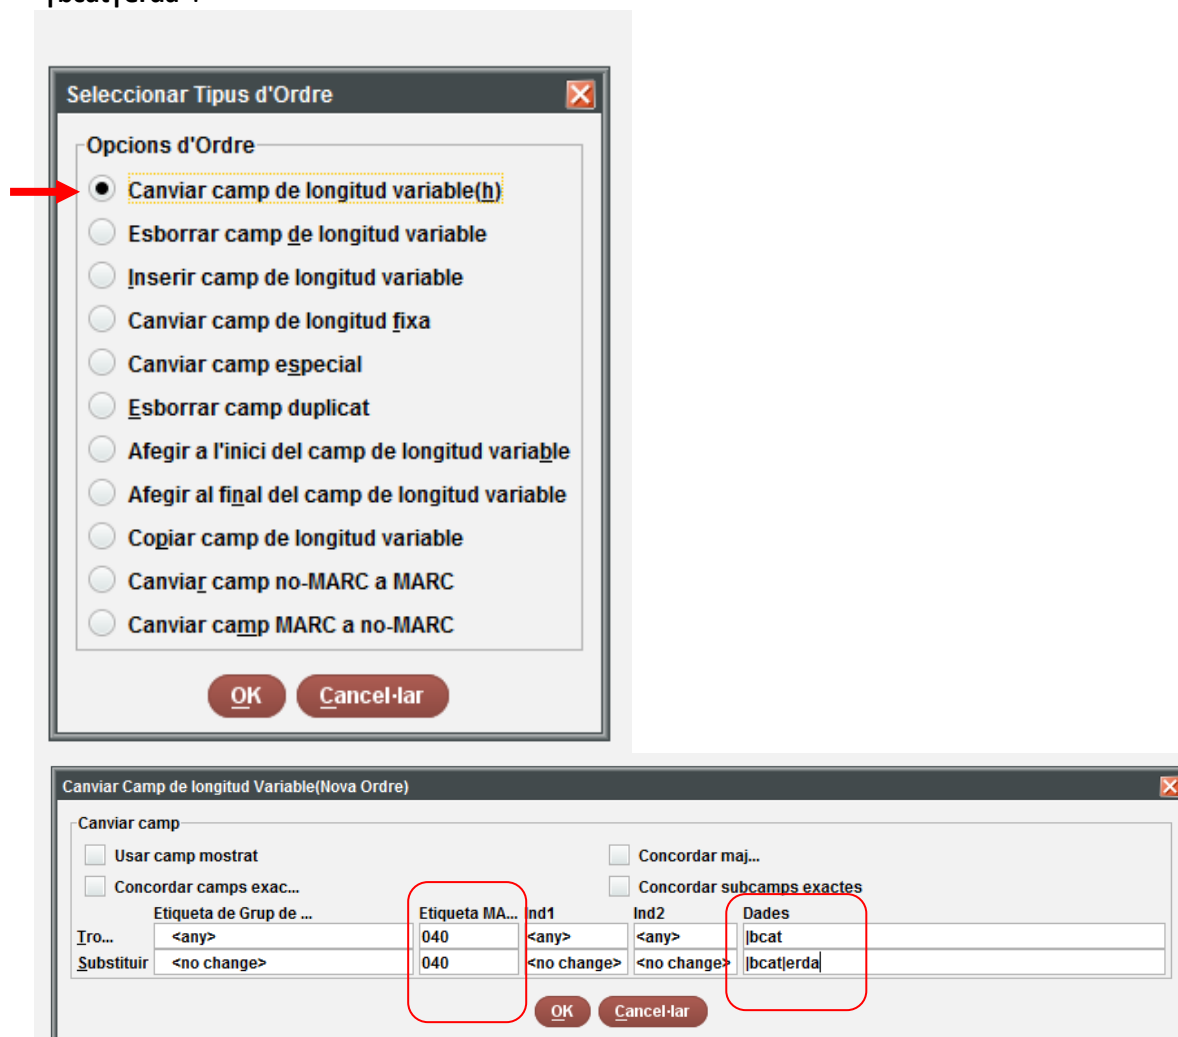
Seleccionar Tipus d'Ordre

Opcions d'Ordre

Canviar camp de longitud variable(h)
Esborrar camp de longitud variable
Inserir camp de longitud variable
Canviar camp de longitud fixa
Canviar camp especial
Esborrar camp duplicat
Afegir a l'inici del camp de longitud variable
Afegir al final del camp de longitud variable
Copiar camp de longitud variable
Canviar camp no-MARC a MARC
Canviar camp MARC a no-MARC

OK Cancel·lar

Canviar Camp de longitud Variable(Nova Ordre)

Canviar camp

Usar camp mostrat
Concordar maj...
Concordar camps exac...
Concordar subcamps exactes

| | Etiqueta de Grup de ... | Etiqueta MA... | Ind1 | Ind2 | Dades |
|---|---|---|---|---|---|
| Tro... | <any> | 040 | <any> | <any> | \|bcat |
| Substituir | <no change> | 040 | <no change> | <no change> | \|bcat\|erda |

OK Cancel·lar